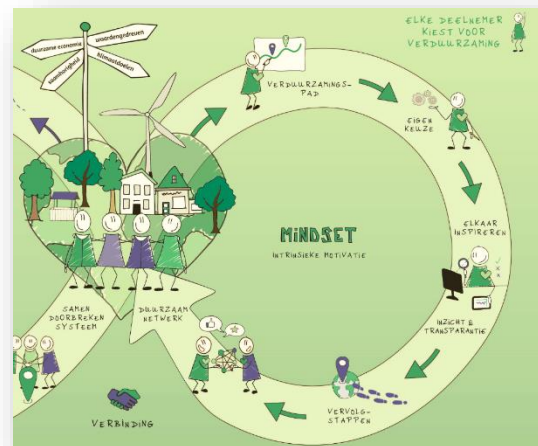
ELKE DEELNEMER KIEST VOOR VERDUURZAMING

duurzame economie
waardengedreven
gemeenschap
klimaatdoelen

VERDUURZAMINGS-PAD

EIGEN KEUZE

ELKAAR INSPIREREN

MINDSET
INTRINSIEKE MOTIVATIE

INZICHT & TRANSPARANTIE

VERVOLG-STAPPEN

DUURZAAM NETWERK

SAMEN DOORBREKEN SYSTEEM

VERBINDING